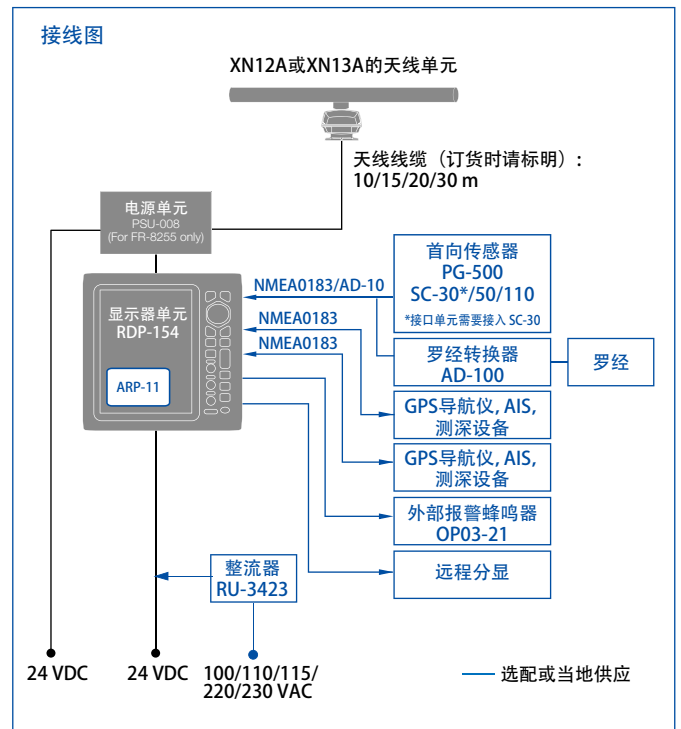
接线图

XN12A或XN13A的天线单元

天线线缆（订货时请标明）：
10/15/20/30 m

电源单元
PSU-008
(For FR-8255 only)

显示器单元
RDP-154

ARP-11

NMEA0183/AD-10
NMEA0183
NMEA0183

首向传感器
PG-500
SC-30*/50/110
*接口单元需要接入 SC-30

罗经转换器
AD-100

罗经

GPS导航仪, AIS,
测深设备

GPS导航仪, AIS,
测深设备

外部报警蜂鸣器
OP03-21

远程分显

整流器
RU-3423

24 VDC
24 VDC
100/110/115/
220/230 VAC

选配或当地供应